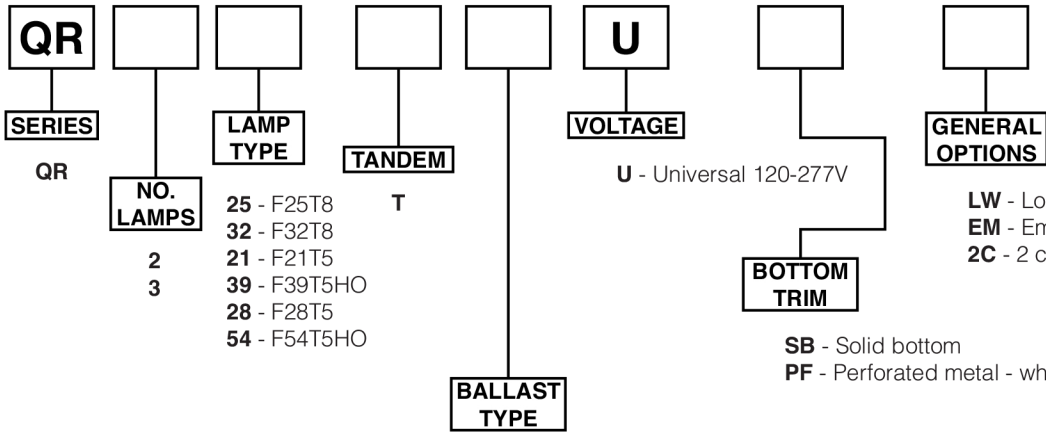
QR

SERIES

QR

NO. LAMPS

2
3

LAMP TYPE

25 - F25T8
32 - F32T8
21 - F21T5
39 - F39T5HO
28 - F28T5
54 - F54T5HO

TANDEM

T

BALLAST TYPE

U

VOLTAGE

U - Universal 120-277V

BOTTOM TRIM

SB - Solid bottom
PF - Perforated metal - wh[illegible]

GENERAL OPTIONS

LW - Lo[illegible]
EM - Em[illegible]
2C - 2 c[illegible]